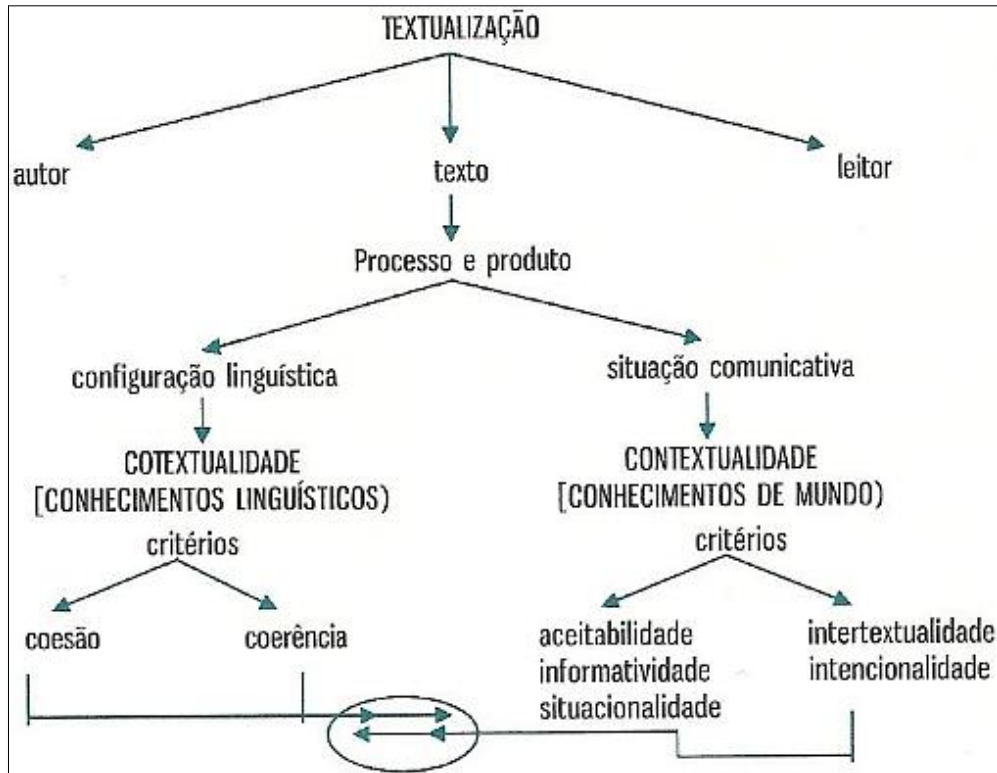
TEXTUALIZAÇÃO

autor

texto

leitor

Processo e produto

configuração linguística

situação comunicativa

COTEXTUALIDADE
[CONHECIMENTOS LINGUÍSTICOS)

CONTEXTUALIDADE
[CONHECIMENTOS DE MUNDO)

critérios

critérios

coesão

coerência

aceitabilidade
informatividade
situacionalidade

intertextualidade
intencionalidade